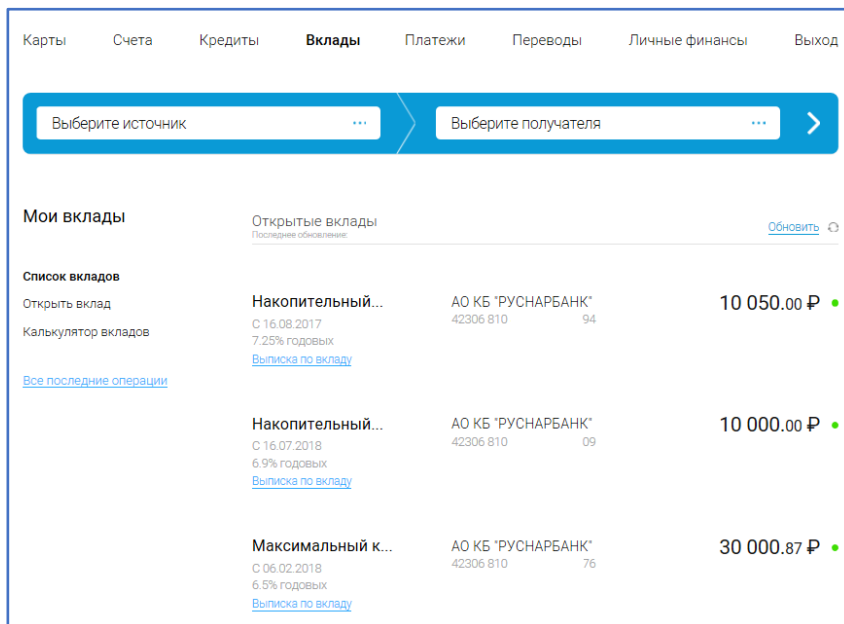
Карты Счета Кредиты Вклады Платежи Переводы Личные финансы Выход

Выберите источник ···

Выберите получателя ···

Мои вклады

Список вкладов
Открыть вклад
Калькулятор вкладов

Все последние операции

Открытые вклады
Последнее обновление:

Обновить

Накопительный...
С 16.08.2017
7.25% годовых
Выписка по вкладу

АО КБ "РУСНАРБАНК"
42306 810 94

10 050.00 ₽

Накопительный...
С 16.07.2018
6.9% годовых
Выписка по вкладу

АО КБ "РУСНАРБАНК"
42306 810 09

10 000.00 ₽

Максимальный к...
С 06.02.2018
6.5% годовых
Выписка по вкладу

АО КБ "РУСНАРБАНК"
42306 810 76

30 000.87 ₽